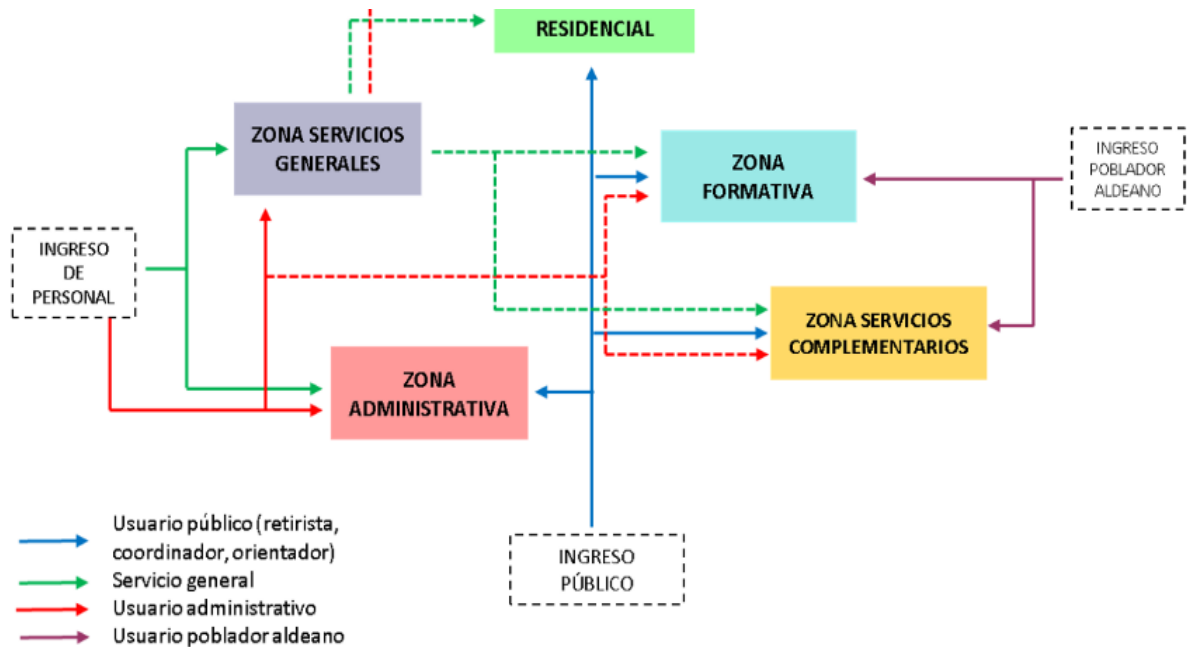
RESIDENCIAL

ZONA SERVICIOS GENERALES

ZONA FORMATIVA

INGRESO POBLADOR ALDEANO

INGRESO DE PERSONAL

ZONA SERVICIOS COMPLEMENTARIOS

ZONA ADMINISTRATIVA

Usuario público (retirista, coordinador, orientador)
Servicio general
Usuario administrativo
Usuario poblador aldeano

INGRESO PÚBLICO